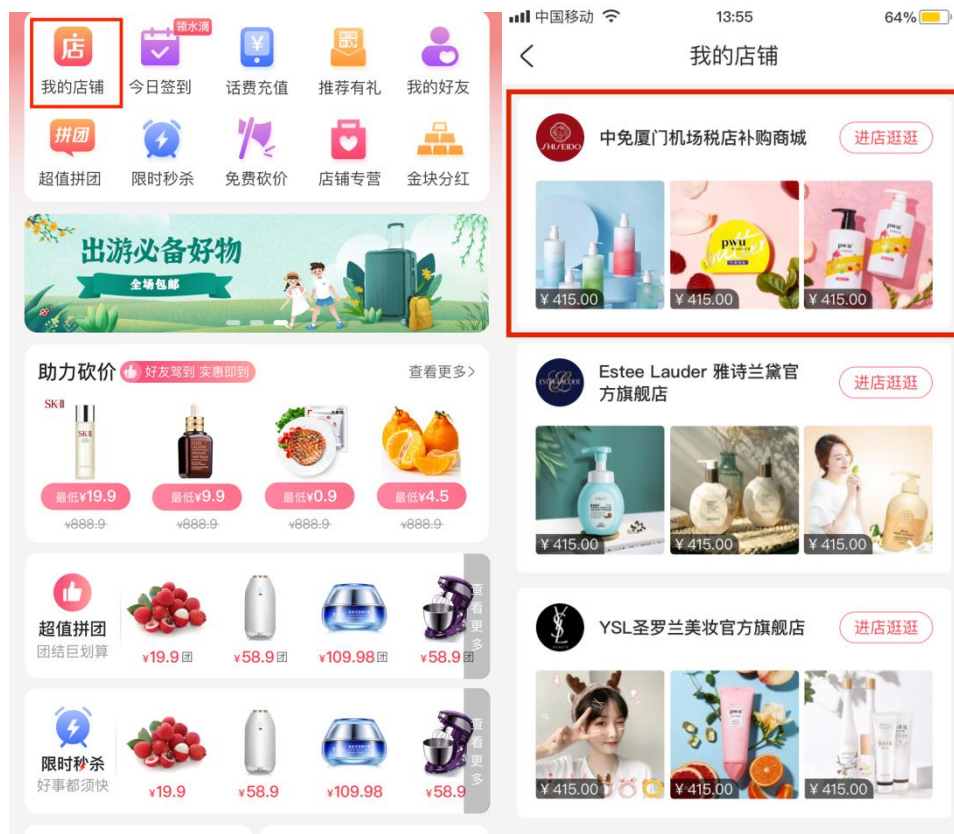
店 我的店铺
领水滴 今日签到
话费充值
推荐有礼
我的好友
拼团 超值拼团
限时秒杀
免费砍价
店铺专营
金块分红

出游必备好物
全场包邮

助力砍价 好友驾到 实惠即到
查看更多>

SK-II
最低¥19.9 ~~¥888.9~~
最低¥9.9 ~~¥888.9~~
最低¥0.9 ~~¥888.9~~
最低¥4.5 ~~¥888.9~~

超值拼团
团结巨划算
¥19.9团
¥58.9团
¥109.98团
¥58.9团
查看更多

限时秒杀
好事都须快
¥19.9
¥58.9
¥109.98
¥58.9
查看更多

中国移动 13:55 64%

<
我的店铺

SHISEIDO
中免厦门机场税店补购商城
进店逛逛
¥ 415.00
¥ 415.00
¥ 415.00

Estee Lauder 雅诗兰黛官方旗舰店
进店逛逛
¥ 415.00
¥ 415.00
¥ 415.00

YSL圣罗兰美妆官方旗舰店
进店逛逛
¥ 415.00
¥ 415.00
¥ 415.00